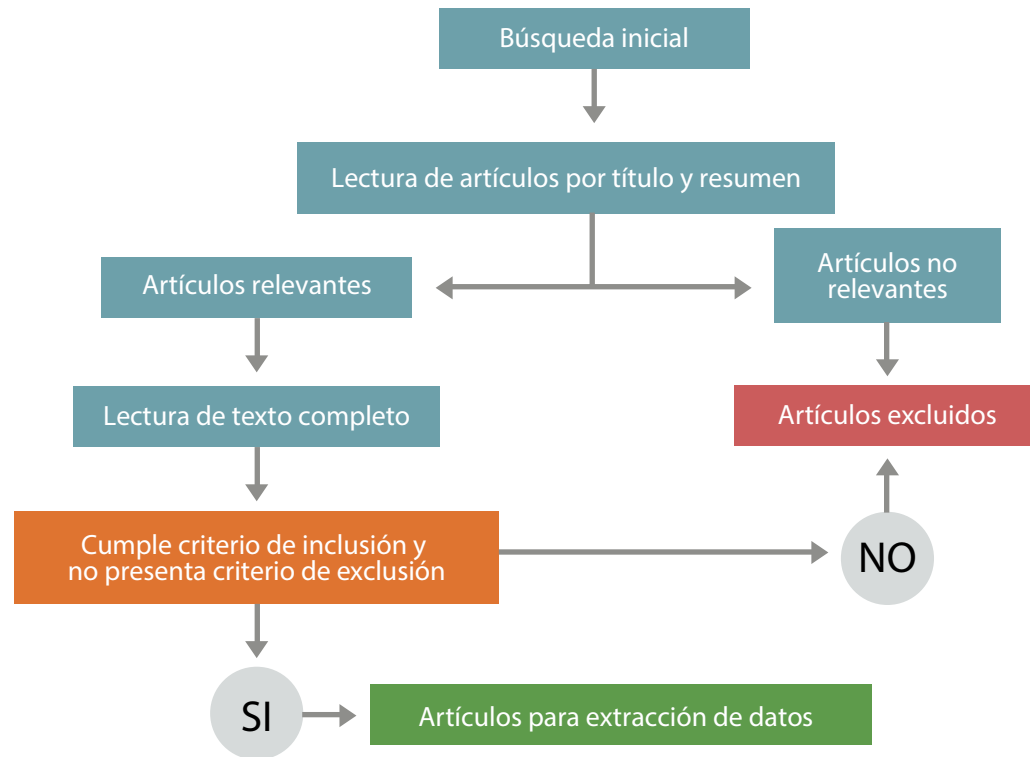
Búsqueda inicial

Lectura de artículos por título y resumen

Artículos relevantes

Artículos no relevantes

Lectura de texto completo

Artículos excluidos

Cumple criterio de inclusión y no presenta criterio de exclusión

NO

SI

Artículos para extracción de datos